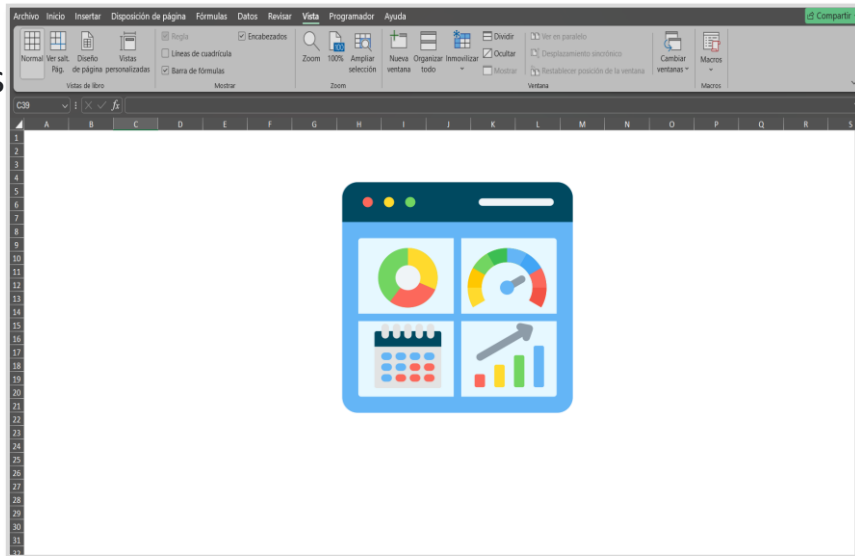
Archivo Inicio Insertar Disposición de página Fórmulas Datos Revisar Vista Programador Ayuda

Compartir

Normal Ver salt. Pág. Diseño de página Vistas personalizadas
Vistas de libro

Regla Encabezados
Líneas de cuadrícula
Barra de fórmulas
Mostrar

Zoom 100% Ampliar selección
Zoom

Nueva ventana Organizar todo Inmovilizar Dividir Ocultar Mostrar Ver en paralelo Desplazamiento sincrónico Restablecer posición de la ventana Cambiar ventanas
Ventana

Macros
Macros

C39 fx

| | A | B | C | D | E | F | G | H | I | J | K | L | M | N | O | P | Q | R | S |
|---|---|---|---|---|---|---|---|---|---|---|---|---|---|---|---|---|---|---|---|
| 1 | | | | | | | | | | | | | | | | | | | |
| 2 | | | | | | | | | | | | | | | | | | | |
| 3 | | | | | | | | | | | | | | | | | | | |
| 4 | | | | | | | | | | | | | | | | | | | |
| 5 | | | | | | | | | | | | | | | | | | | |
| 6 | | | | | | | | | | | | | | | | | | | |
| 7 | | | | | | | | | | | | | | | | | | | |
| 8 | | | | | | | | | | | | | | | | | | | |
| 9 | | | | | | | | | | | | | | | | | | | |
| 10 | | | | | | | | | | | | | | | | | | | |
| 11 | | | | | | | | | | | | | | | | | | | |
| 12 | | | | | | | | | | | | | | | | | | | |
| 13 | | | | | | | | | | | | | | | | | | | |
| 14 | | | | | | | | | | | | | | | | | | | |
| 15 | | | | | | | | | | | | | | | | | | | |
| 16 | | | | | | | | | | | | | | | | | | | |
| 17 | | | | | | | | | | | | | | | | | | | |
| 18 | | | | | | | | | | | | | | | | | | | |
| 19 | | | | | | | | | | | | | | | | | | | |
| 20 | | | | | | | | | | | | | | | | | | | |
| 21 | | | | | | | | | | | | | | | | | | | |
| 22 | | | | | | | | | | | | | | | | | | | |
| 23 | | | | | | | | | | | | | | | | | | | |
| 24 | | | | | | | | | | | | | | | | | | | |
| 25 | | | | | | | | | | | | | | | | | | | |
| 26 | | | | | | | | | | | | | | | | | | | |
| 27 | | | | | | | | | | | | | | | | | | | |
| 28 | | | | | | | | | | | | | | | | | | | |
| 29 | | | | | | | | | | | | | | | | | | | |
| 30 | | | | | | | | | | | | | | | | | | | |
| 31 | | | | | | | | | | | | | | | | | | | |